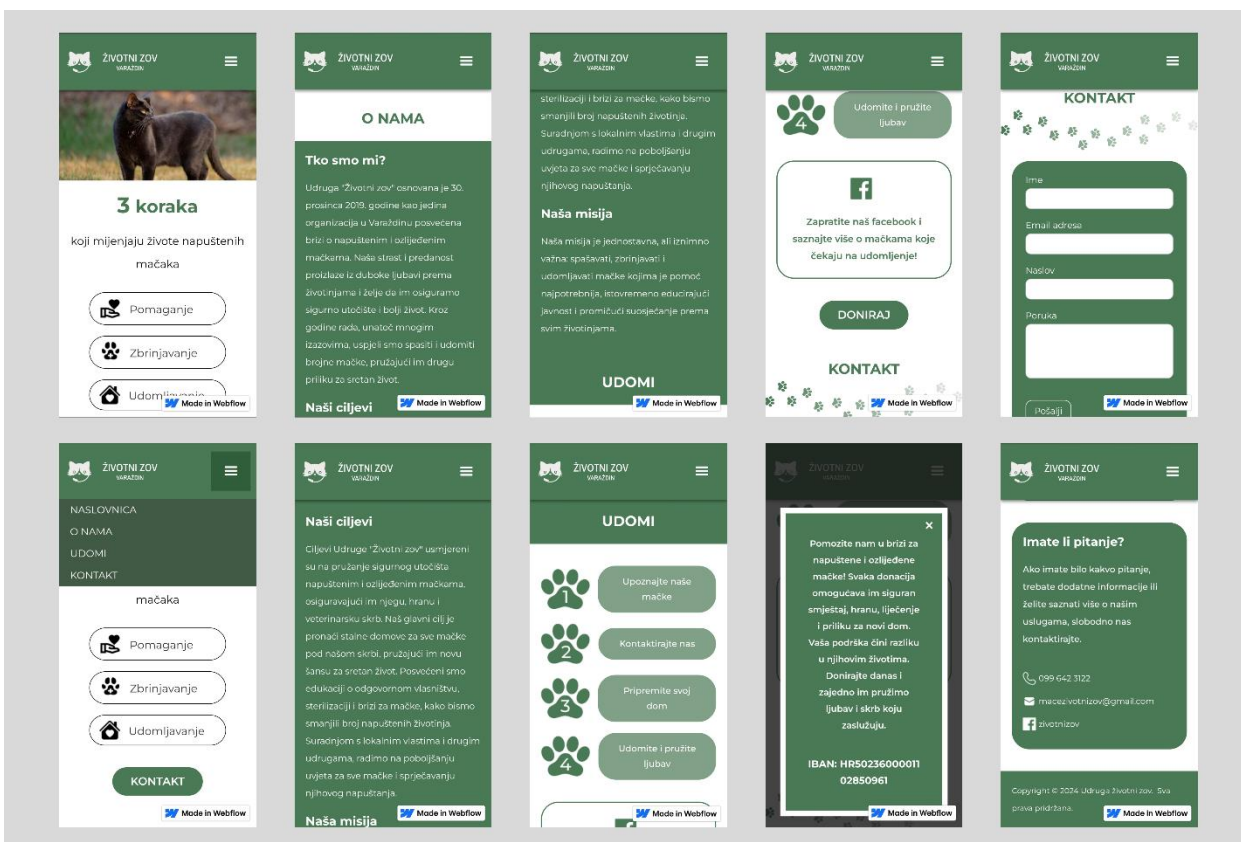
ŽIVOTNI ZOV
VARAŽDIN

3 koraka

koji mijenjaju živote napuštenih mačaka

Pomaganje

Zbrinjavanje

Udoml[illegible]

Made in Webflow

ŽIVOTNI ZOV
VARAŽDIN

O NAMA

Tko smo mi?

Udruga "Životni zov" osnovana je 30. prosinca 2019. godine kao jedina organizacija u Varaždinu posvećena brizi o napuštenim i ozlijeđenim mačkama. Naša strast i predanost proizlaze iz duboke ljubavi prema životinjama i želje da im osiguramo sigurno utočište i bolji život. Kroz godine rada, unatoč mnogim izazovima, uspjeli smo spasiti i udomiti brojne mačke, pružajući im drugu priliku za sretan život.

Naši ciljevi

Made in Webflow

ŽIVOTNI ZOV
VARAŽDIN

sterilizaciji i brizi za mačke, kako bismo smanjili broj napuštenih životinja. Suradnjom s lokalnim vlastima i drugim udrugama, radimo na poboljšanju uvjeta za sve mačke i sprječavanju njihovog napuštanja.

Naša misija

Naša misija je jednostavna, ali iznimno važna: spašavati, zbrinjavati i udomljavati mačke kojima je pomoć najpotrebnija, istovremeno educirajući javnost i promičući suosjećanje prema svim životinjama.

UDOMI

Made in Webflow

ŽIVOTNI ZOV
VARAŽDIN

4

Udomite i pružite ljubav

Zapratite naš facebook i saznajte više o mačkama koje čekaju na udomljenje!

DONIRAJ

KONTAKT

Made in Webflow

ŽIVOTNI ZOV
VARAŽDIN

KONTAKT

Ime

Email adresa

Naslov

Poruka

Pošalji

Made in Webflow

ŽIVOTNI ZOV
VARAŽDIN

NASLOVNICA
O NAMA
UDOMI
KONTAKT

mačaka

Pomaganje

Zbrinjavanje

Udomljavanje

KONTAKT

Made in Webflow

ŽIVOTNI ZOV
VARAŽDIN

Naši ciljevi

Ciljevi Udruge "Životni zov" usmjereni su na pružanje sigurnog utočišta napuštenim i ozlijeđenim mačkama, osiguravajući im njegu, hranu i veterinarsku skrb. Naš glavni cilj je pronaći stalne domove za sve mačke pod našom skrbi, pružajući im novu šansu za sretan život. Posvećeni smo edukaciji o odgovornom vlasništvu, sterilizaciji i brizi za mačke, kako bismo smanjili broj napuštenih životinja. Suradnjom s lokalnim vlastima i drugim udrugama, radimo na poboljšanju uvjeta za sve mačke i sprječavanju njihovog napuštanja.

Naša misija

Made in Webflow

ŽIVOTNI ZOV
VARAŽDIN

UDOMI

1
Upoznajte naše mačke

2
Kontaktirajte nas

3
Pripremite svoj dom

4
Udomite i pružite ljubav

Made in Webflow

ŽIVOTNI ZOV

×

Pomozite nam u brizi za napuštene i ozlijeđene mačke! Svaka donacija omogućava im siguran smještaj, hranu, liječenje i priliku za novi dom. Vaša podrška čini razliku u njihovim životima. Donirajte danas i zajedno im pružimo ljubav i skrb koju zaslužuju.

IBAN: HR50236000011 02850961

Made in Webflow

ŽIVOTNI ZOV
VARAŽDIN

Imate li pitanje?

Ako imate bilo kakvo pitanje, trebate dodatne informacije ili želite saznati više o našim uslugama, slobodno nas kontaktirajte.

099 642 3122

macezivotnizov@gmail.com

zivotnizov

Copyright © 2024 Udruga životni zov. Sva prava pridržana.

Made in Webflow